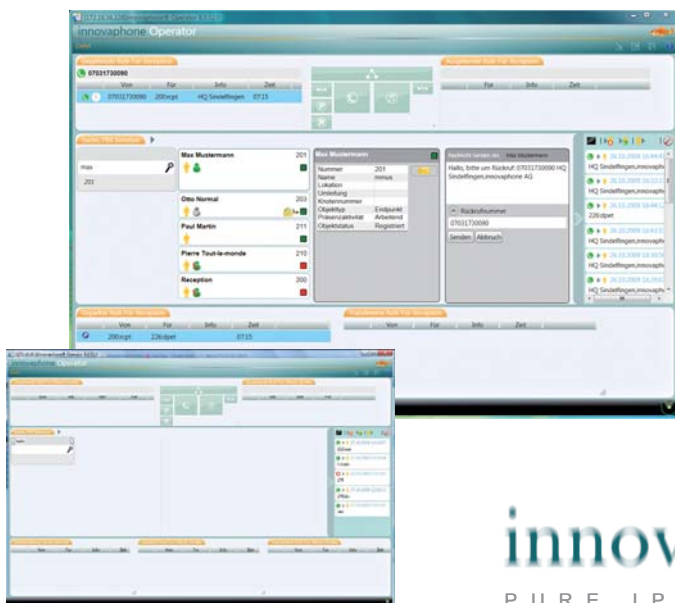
innovaphone Operator

07031730090

| Von | Für | Info | Zeit |
|---|---|---|---|
| 07031730090 | 200:ecpt | HQ Sindelfingen | 07:15 |

| Für | Info | Zeit |
|---|---|---|

max

201

Max Mustermann 201

Otto Normal 203

Paul Martin 211

Pierre Tout-le-monde 210

Reception 200

Max Mustermann

| Nummer | 201 |
|---|---|
| Name | mmus |
| Lokation | |
| Umleitung | |
| Knotennummer | |
| Objekttyp | Endpunkt |
| Präsenzaktivität | Arbeitend |
| Objektstatus | Registriert |

Max Mustermann

Hallo, bitte um Rückruf: 07031730090 HQ Sindelfingen,innovaphone AG

Rückrufnummer

07031730090

Senden Abbruch

26.03.2009

HQ Sindelfingen,innovaphone

226:dpet

HQ Sindelfingen,innovaphone

HQ Sindelfingen,innovaphone

HQ Sindelfingen,innovaphone

| Von | Für | Info | Zeit |
|---|---|---|---|
| 200:ecpt | 226:dpet | | 07:15 |

| Von | Für | Info | Zeit |
|---|---|---|---|

innovaphone Operator

innov

PURE IP